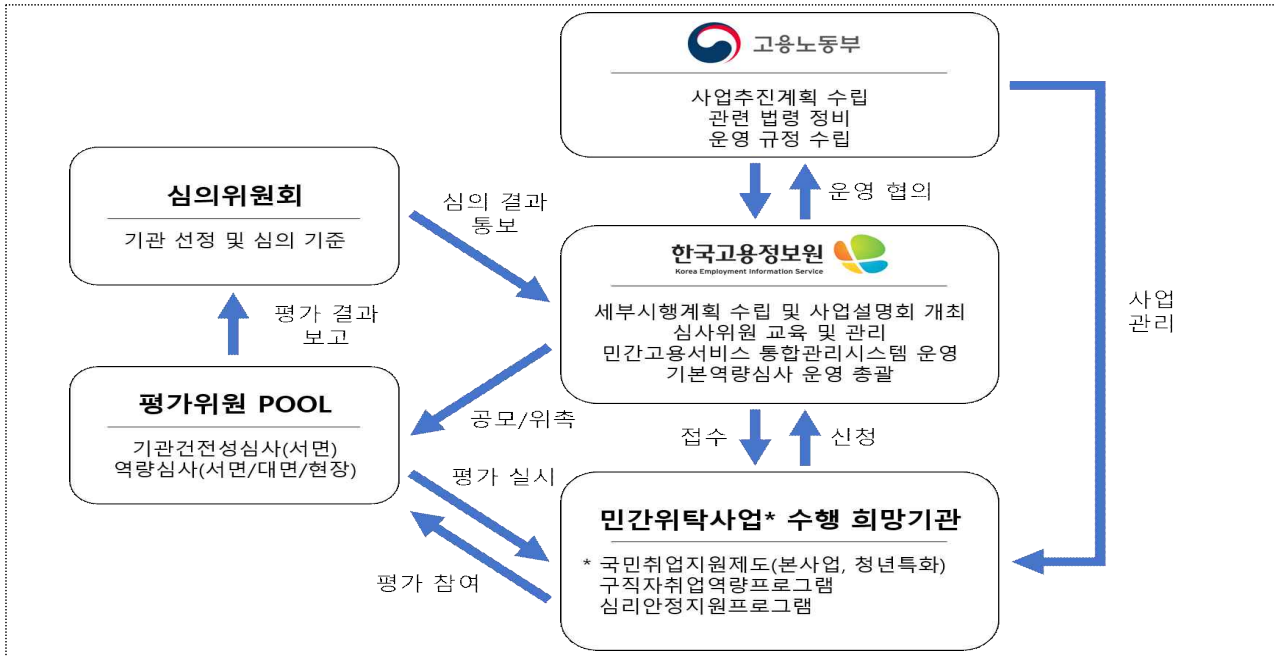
고용노동부

사업추진계획 수립
관련 법령 정비
운영 규정 수립

심의위원회

기관 선정 및 심의 기준

심의 결과
통보

운영 협의

한국고용정보원
Korea Employment Information Service

세부시행계획 수립 및 사업설명회 개최
심사위원 교육 및 관리
민간고용서비스 통합관리시스템 운영
기본역량심사 운영 총괄

사업
관리

평가 결과
보고

평가위원 POOL

기관건전성심사(서면)
역량심사(서면/대면/현장)

공모/위촉

접수

신청

평가 실시

평가 참여

민간위탁사업* 수행 희망기관

* 국민취업지원제도(본사업, 청년특화)
구직자취업역량프로그램
심리안정지원프로그램